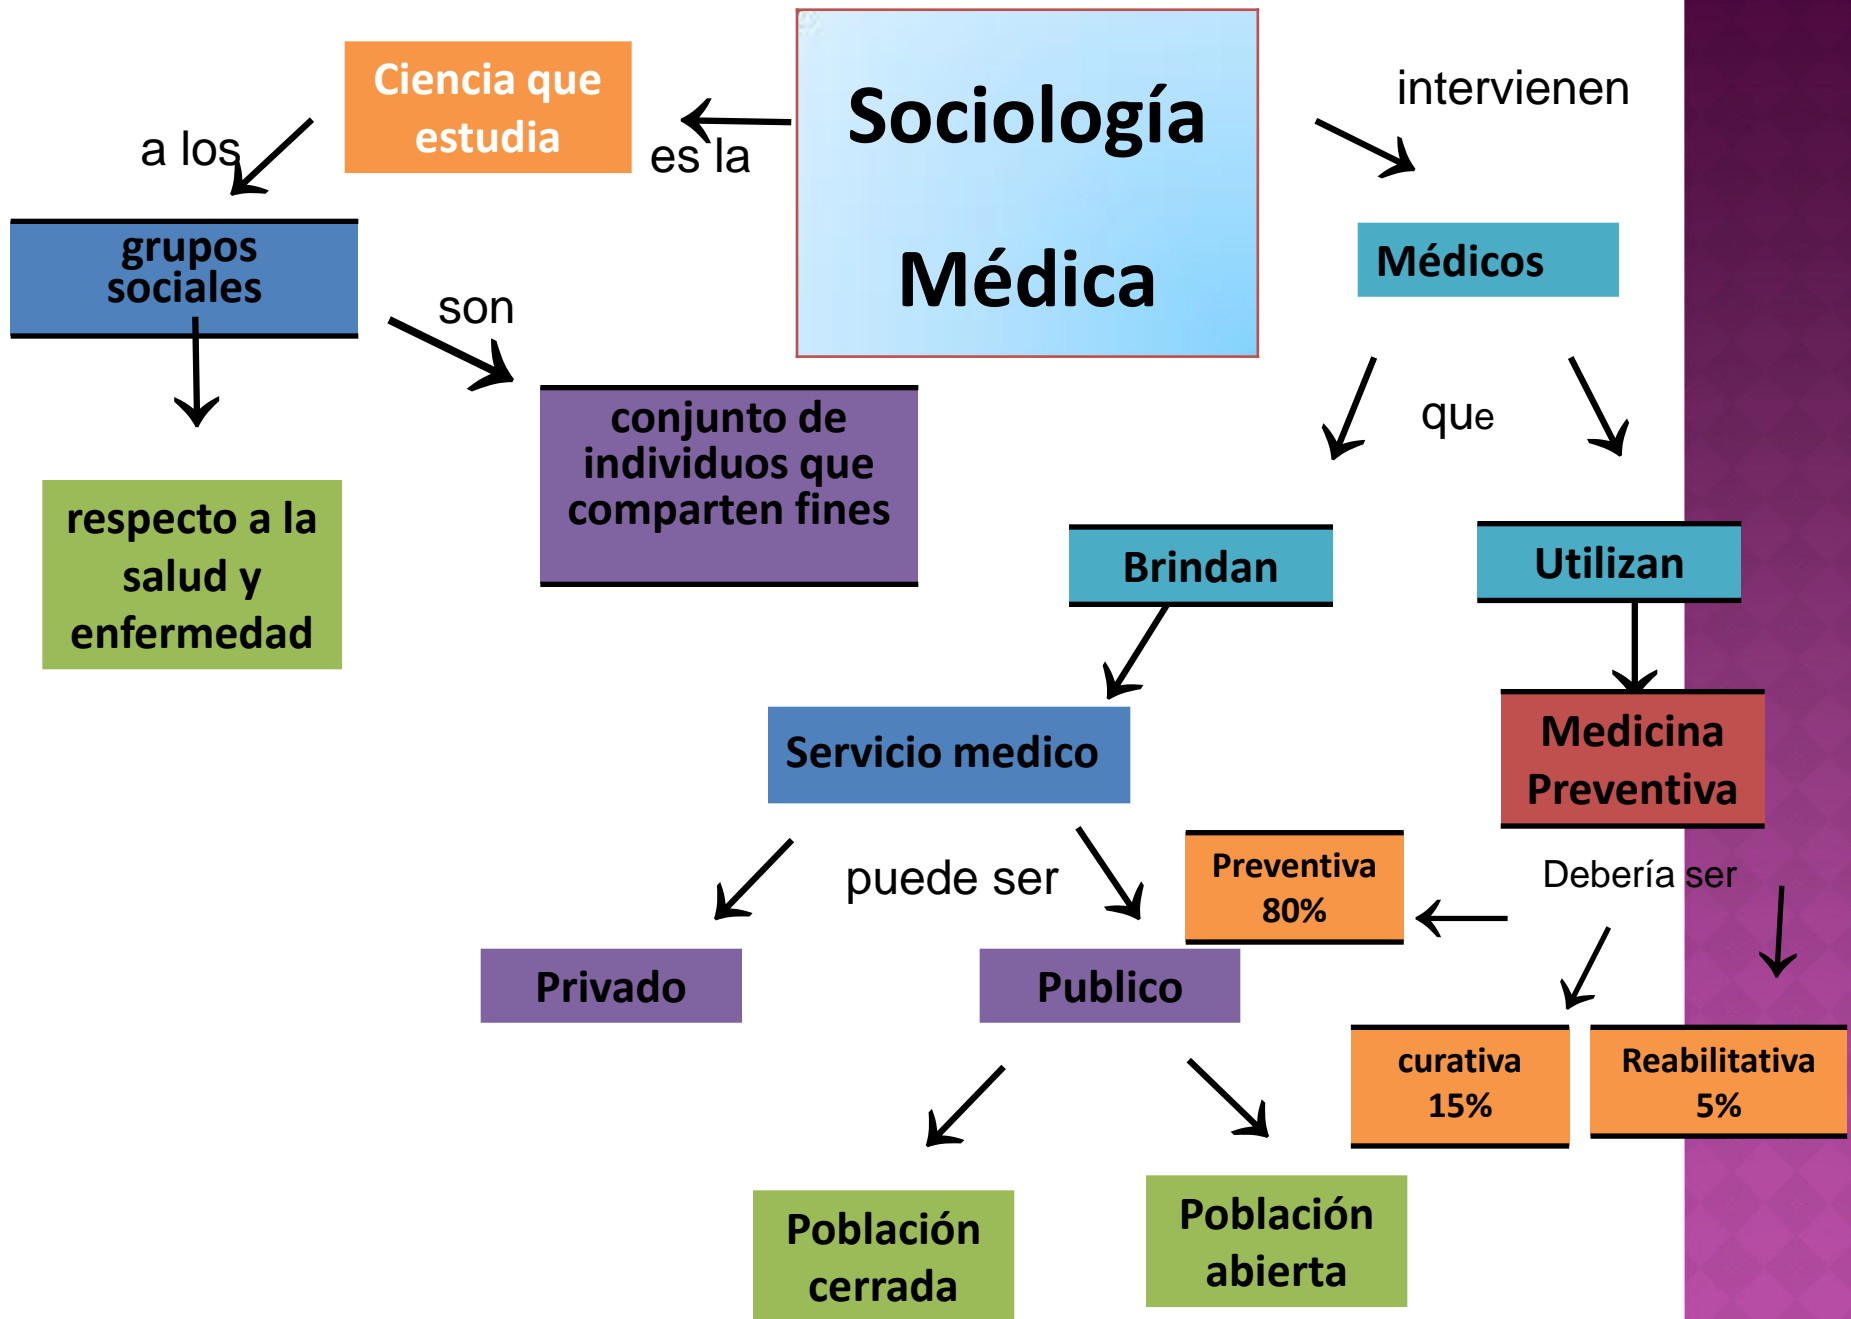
Sociología Médica

es la

Ciencia que estudia

a los

grupos sociales

son

conjunto de individuos que comparten fines

respecto a la salud y enfermedad

intervienen

Médicos

que

Brindan

Utilizan

Servicio medico

Medicina Preventiva

puede ser

Privado

Publico

Preventiva 80%

Debería ser

curativa 15%

Reabilitativa 5%

Población cerrada

Población abierta